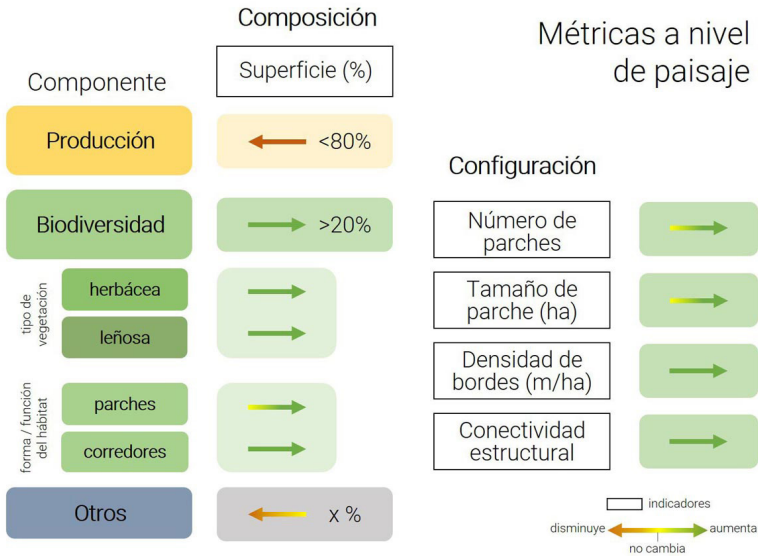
Composición

Métricas a nivel de paisaje

Componente

Superficie (%)

Producción

<80%

Configuración

Biodiversidad

>20%

Número de parches

tipo de vegetación

herbácea

leñosa

Tamaño de parche (ha)

Densidad de bordes (m/ha)

forma / función del hábitat

parches

corredores

Conectividad estructural

Otros

x %

indicadores

disminuye

aumenta

no cambia